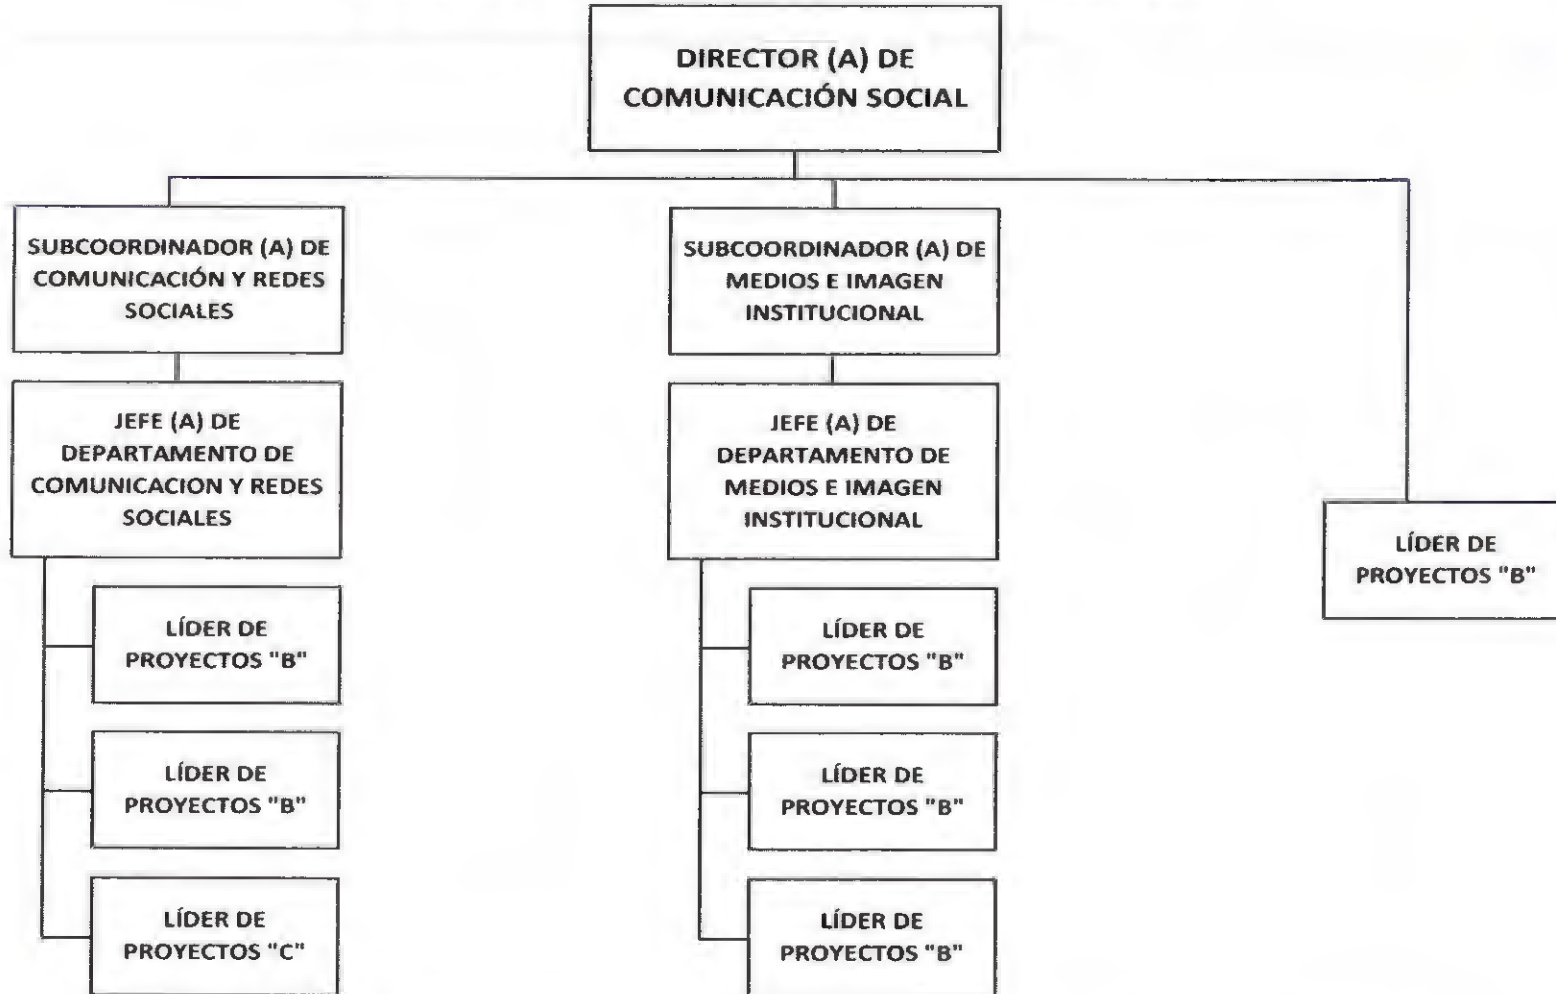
DIRECTOR (A) DE COMUNICACIÓN SOCIAL

SUBCOORDINADOR (A) DE COMUNICACIÓN Y REDES SOCIALES

JEFE (A) DE DEPARTAMENTO DE COMUNICACION Y REDES SOCIALES

LÍDER DE PROYECTOS "B"

LÍDER DE PROYECTOS "B"

LÍDER DE PROYECTOS "C"

SUBCOORDINADOR (A) DE MEDIOS E IMAGEN INSTITUCIONAL

JEFE (A) DE DEPARTAMENTO DE MEDIOS E IMAGEN INSTITUCIONAL

LÍDER DE PROYECTOS "B"

LÍDER DE PROYECTOS "B"

LÍDER DE PROYECTOS "B"

LÍDER DE PROYECTOS "B"